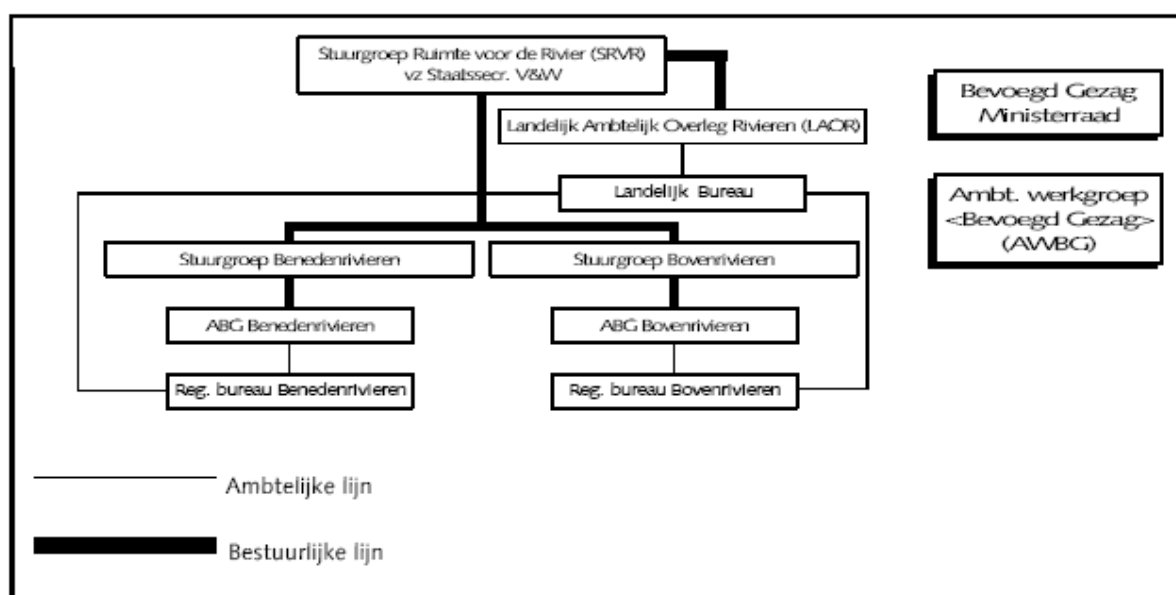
Stuurgroep Ruimte voor de Rivier (SRVR)
vz Staatssecr. V&W

Landelijk Ambtelijk Overleg Rivieren (LAOR)

Landelijk Bureau

Stuurgroep Benedenrivieren

Stuurgroep Bovenrivieren

ABG Benedenrivieren

ABG Bovenrivieren

Reg. bureau Benedenrivieren

Reg. bureau Bovenrivieren

Bevoegd Gezag
Ministerraad

Ambt. werkgroep
<Bevoegd Gezag>
(AWBG)

Ambtelijke lijn

Bestuurlijke lijn